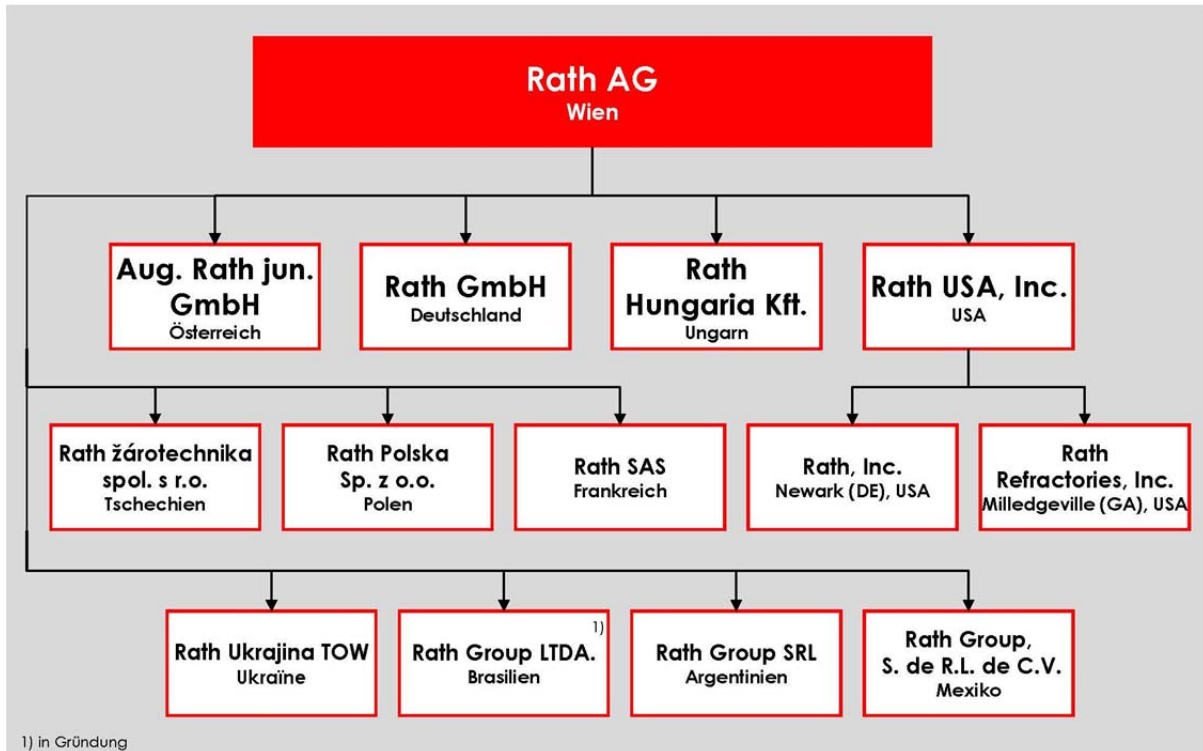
Rath AG
Wien

Aug. Rath jun. GmbH
Österreich

Rath GmbH
Deutschland

Rath Hungaria Kft.
Ungarn

Rath USA, Inc.
USA

Rath žárotechnika spol. s r.o.
Tschechien

Rath Polska Sp. z o.o.
Polen

Rath SAS
Frankreich

Rath, Inc.
Newark (DE), USA

Rath Refractories, Inc.
Milledgeville (GA), USA

Rath Ukrajina TOW
Ukraïne

Rath Group LTDA. 1)
Brasilien

Rath Group SRL
Argentinien

Rath Group, S. de R.L. de C.V.
Mexiko

1) in Gründung